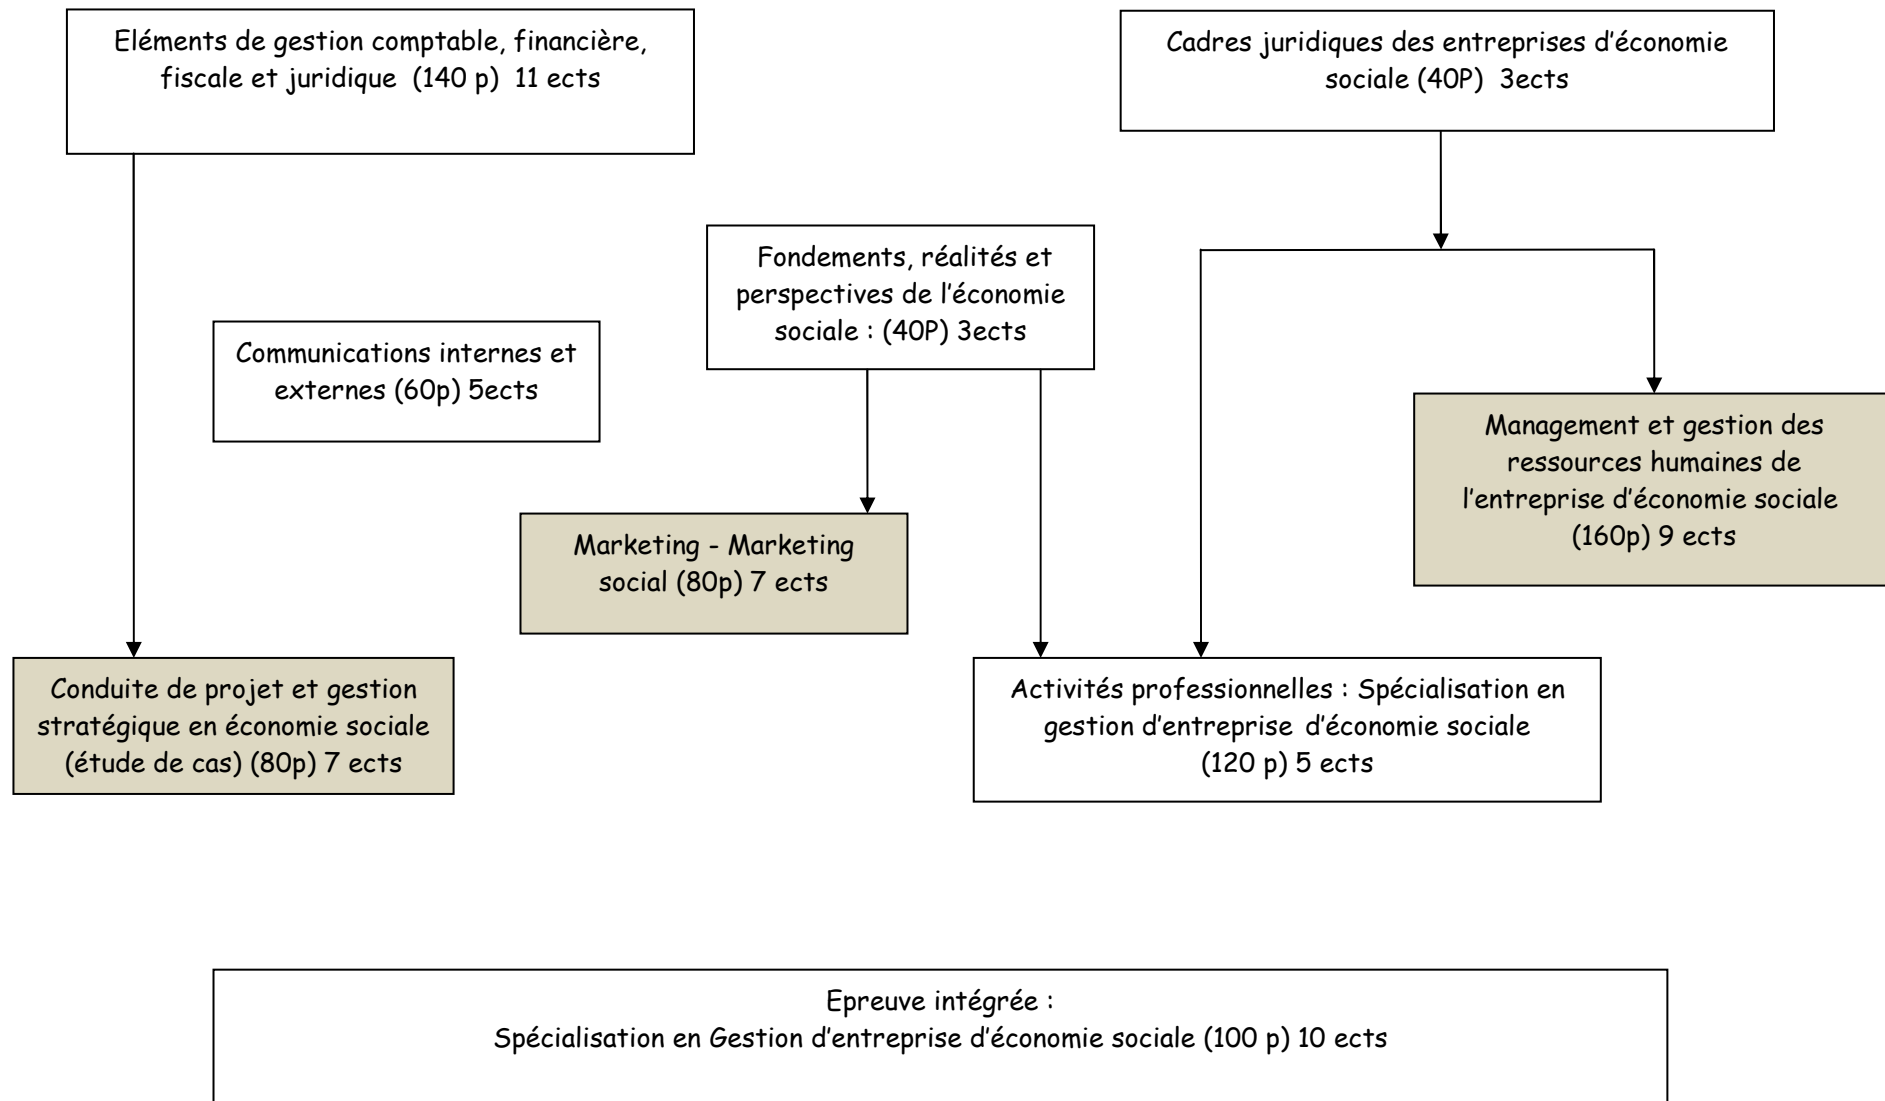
Eléments de gestion comptable, financière, fiscale et juridique (140 p) 11 ects

Cadres juridiques des entreprises d'économie sociale (40P) 3ects

Fondements, réalités et perspectives de l'économie sociale : (40P) 3ects

Communications internes et externes (60p) 5ects

Management et gestion des ressources humaines de l'entreprise d'économie sociale (160p) 9 ects

Marketing - Marketing social (80p) 7 ects

Conduite de projet et gestion stratégique en économie sociale (étude de cas) (80p) 7 ects

Activités professionnelles : Spécialisation en gestion d'entreprise d'économie sociale (120 p) 5 ects

Epreuve intégrée :
Spécialisation en Gestion d'entreprise d'économie sociale (100 p) 10 ects